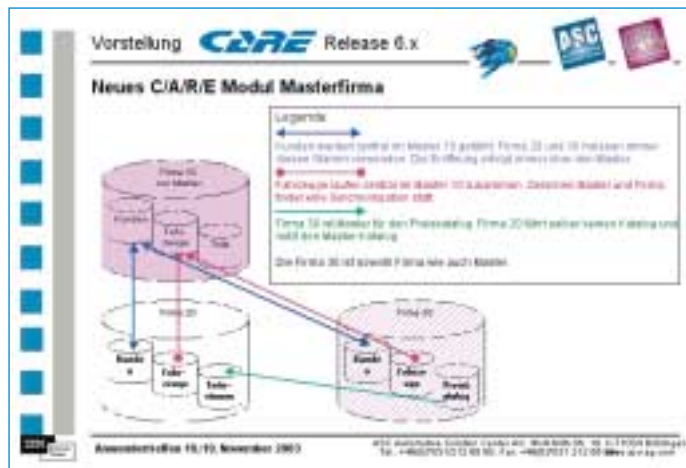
Vorstellung C/A/R/E Release 6.x

Neues C/A/R/E Modul Masterfirma

Legende

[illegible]

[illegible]

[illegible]

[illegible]

Firma 30 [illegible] Master

Kunden

Fahrzeuge

Firma 20

Kunde n

Fahrzeuge

Firma 30

Kunde n

Fahrzeuge

Anwendertreffen 18./19. November 2003

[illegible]